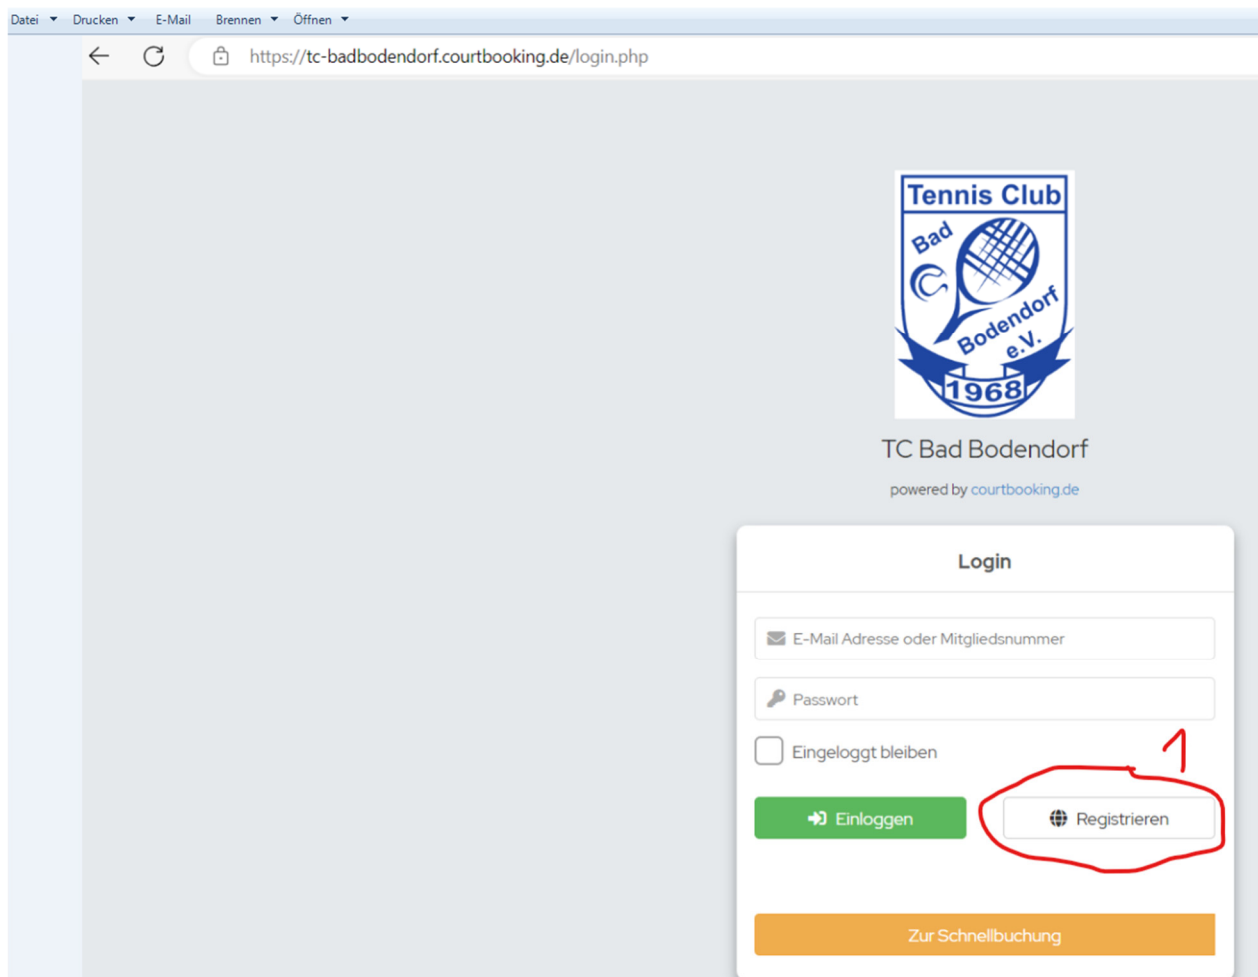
Datei Drucken E-Mail Brennen Öffnen

https://tc-badbodendorf.courtbooking.de/login.php

Tennis Club
Bad
Bodendorf
e.V.
1968

TC Bad Bodendorf

powered by courtbooking.de

Login

E-Mail Adresse oder Mitgliedsnummer

Passwort

Eingeloggt bleiben

1

Einloggen

Registrieren

Zur Schnellbuchung